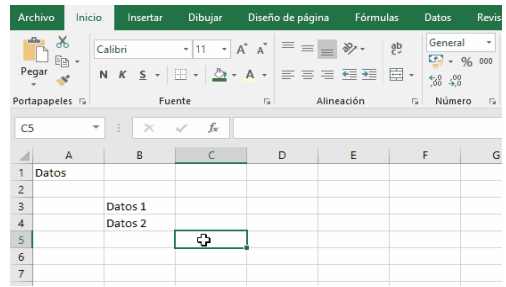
Archivo Inicio Insertar Dibujar Diseño de página Fórmulas Datos Revis

Pegar

Calibri 11 A A

N K S

General

% 000

,00 ,0

Portapapeles Fuente Alineación Número

C5 $f_x$

| | A | B | C | D | E | F | G |
|---|---|---|---|---|---|---|---|
| 1 | Datos | | | | | | |
| 2 | | | | | | | |
| 3 | | Datos 1 | | | | | |
| 4 | | Datos 2 | | | | | |
| 5 | | | | | | | |
| 6 | | | | | | | |
| 7 | | | | | | | |